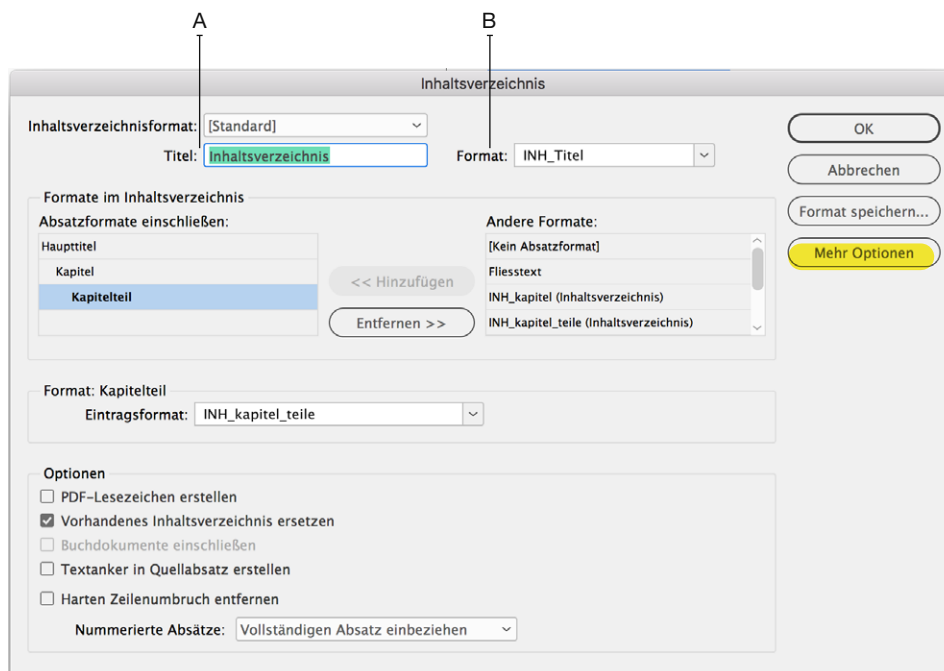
A

B

Inhaltsverzeichnis

Inhaltsverzeichnisformat: [Standard]

Titel: Inhaltsverzeichnis

Format: INH_Titel

OK

Abbrechen

Format speichern...

Mehr Optionen

Formate im Inhaltsverzeichnis

Absatzformate einschließen:

Hauptttitel

Kapitel

Kapitelteil

<< Hinzufügen

Entfernen >>

Andere Formate:

[Kein Absatzformat]

Fliesstext

INH_kapitel (Inhaltsverzeichnis)

INH_kapitel_teile (Inhaltsverzeichnis)

Format: Kapitelteil

Eintragsformat: INH_kapitel_teile

Optionen

PDF-Lesezeichen erstellen

Vorhandenes Inhaltsverzeichnis ersetzen

Buchdokumente einschließen

Textanker in Quellabsatz erstellen

Harten Zeilenumbruch entfernen

Nummerierte Absätze: Vollständigen Absatz einbeziehen